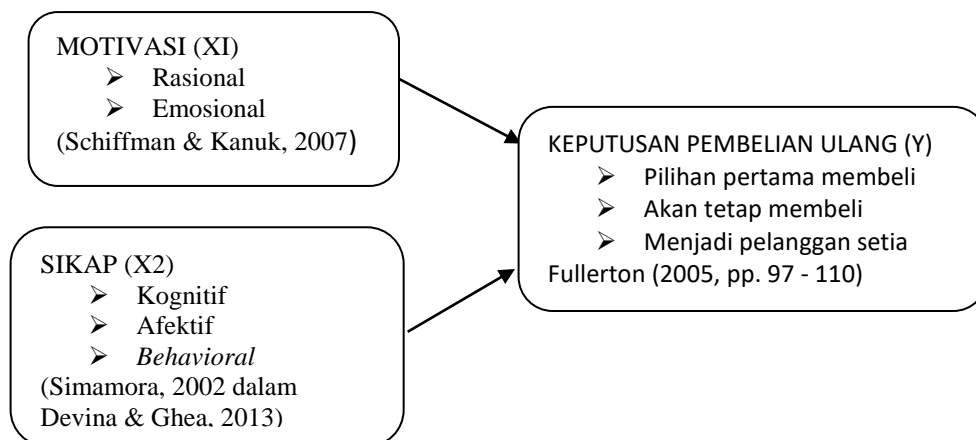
MOTIVASI (XI)
➢ Rasional
➢ Emosional
(Schiffman & Kanuk, 2007)

SIKAP (X2)
➢ Kognitif
➢ Afektif
➢ *Behavioral*
(Simamora, 2002 dalam Devina & Ghea, 2013)

KEPUTUSAN PEMBELIAN ULANG (Y)
➢ Pilihan pertama membeli
➢ Akan tetap membeli
➢ Menjadi pelanggan setia
Fullerton (2005, pp. 97 - 110)